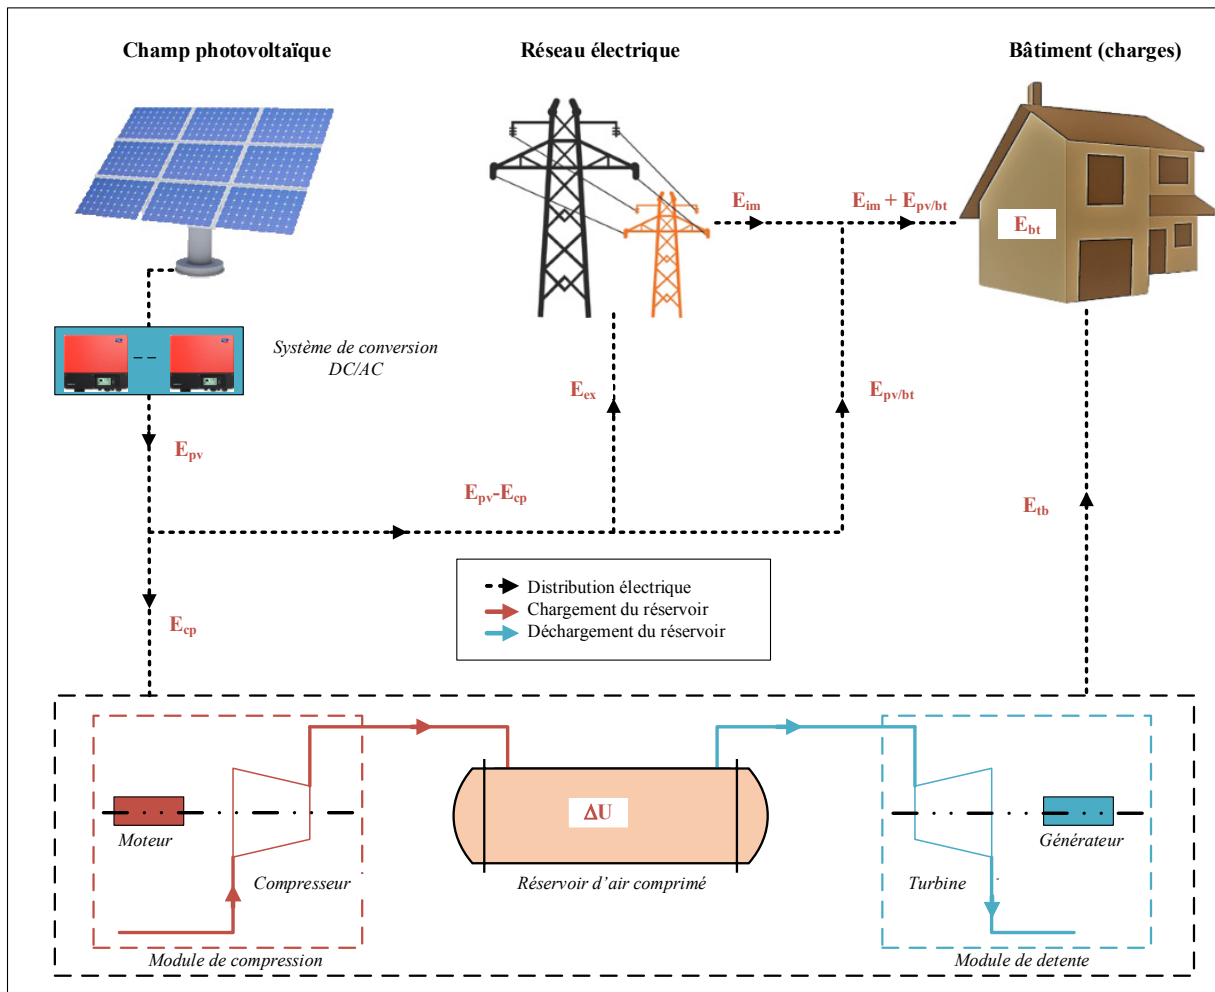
Champ photovoltaïque

Réseau électrique

Bâtiment (charges)

$E_{im}$

$E_{im} + E_{pv/bt}$

$E_{bt}$

Système de conversion DC/AC

$E_{ex}$

$E_{pv/bt}$

$E_{pv}$

$E_{pv}$-$E_{cp}$

$E_{tb}$

$E_{cp}$

Distribution électrique
Chargement du réservoir
Déchargement du réservoir

Moteur

Compresseur

$\Delta$U

Réservoir d'air comprimé

Turbine

Générateur

Module de compression

Module de detente